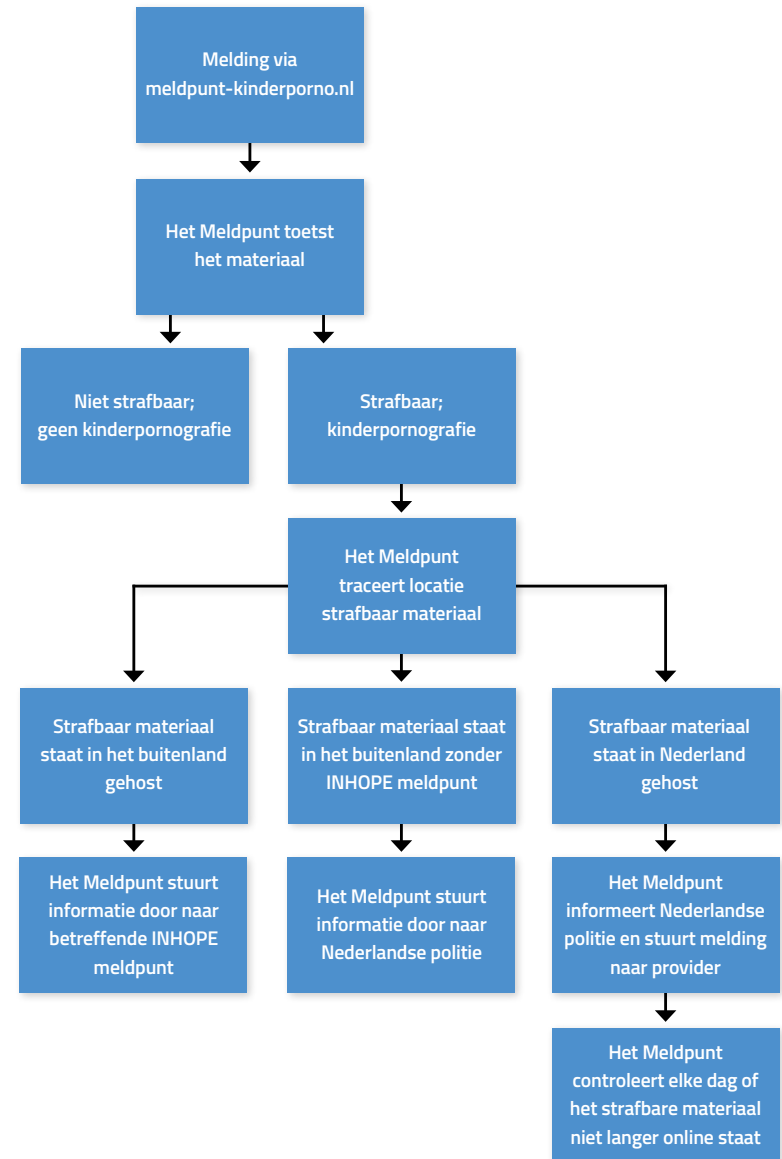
Melding via meldpunt-kinderporno.nl

Het Meldpunt toetst het materiaal

Niet strafbaar; geen kinderpornografie

Strafbaar; kinderpornografie

Het Meldpunt traceert locatie strafbaar materiaal

Strafbaar materiaal staat in het buitenland gehost

Strafbaar materiaal staat in het buitenland zonder INHOPE meldpunt

Strafbaar materiaal staat in Nederland gehost

Het Meldpunt stuurt informatie door naar betreffende INHOPE meldpunt

Het Meldpunt stuurt informatie door naar Nederlandse politie

Het Meldpunt informeert Nederlandse politie en stuurt melding naar provider

Het Meldpunt controleert elke dag of het strafbare materiaal niet langer online staat